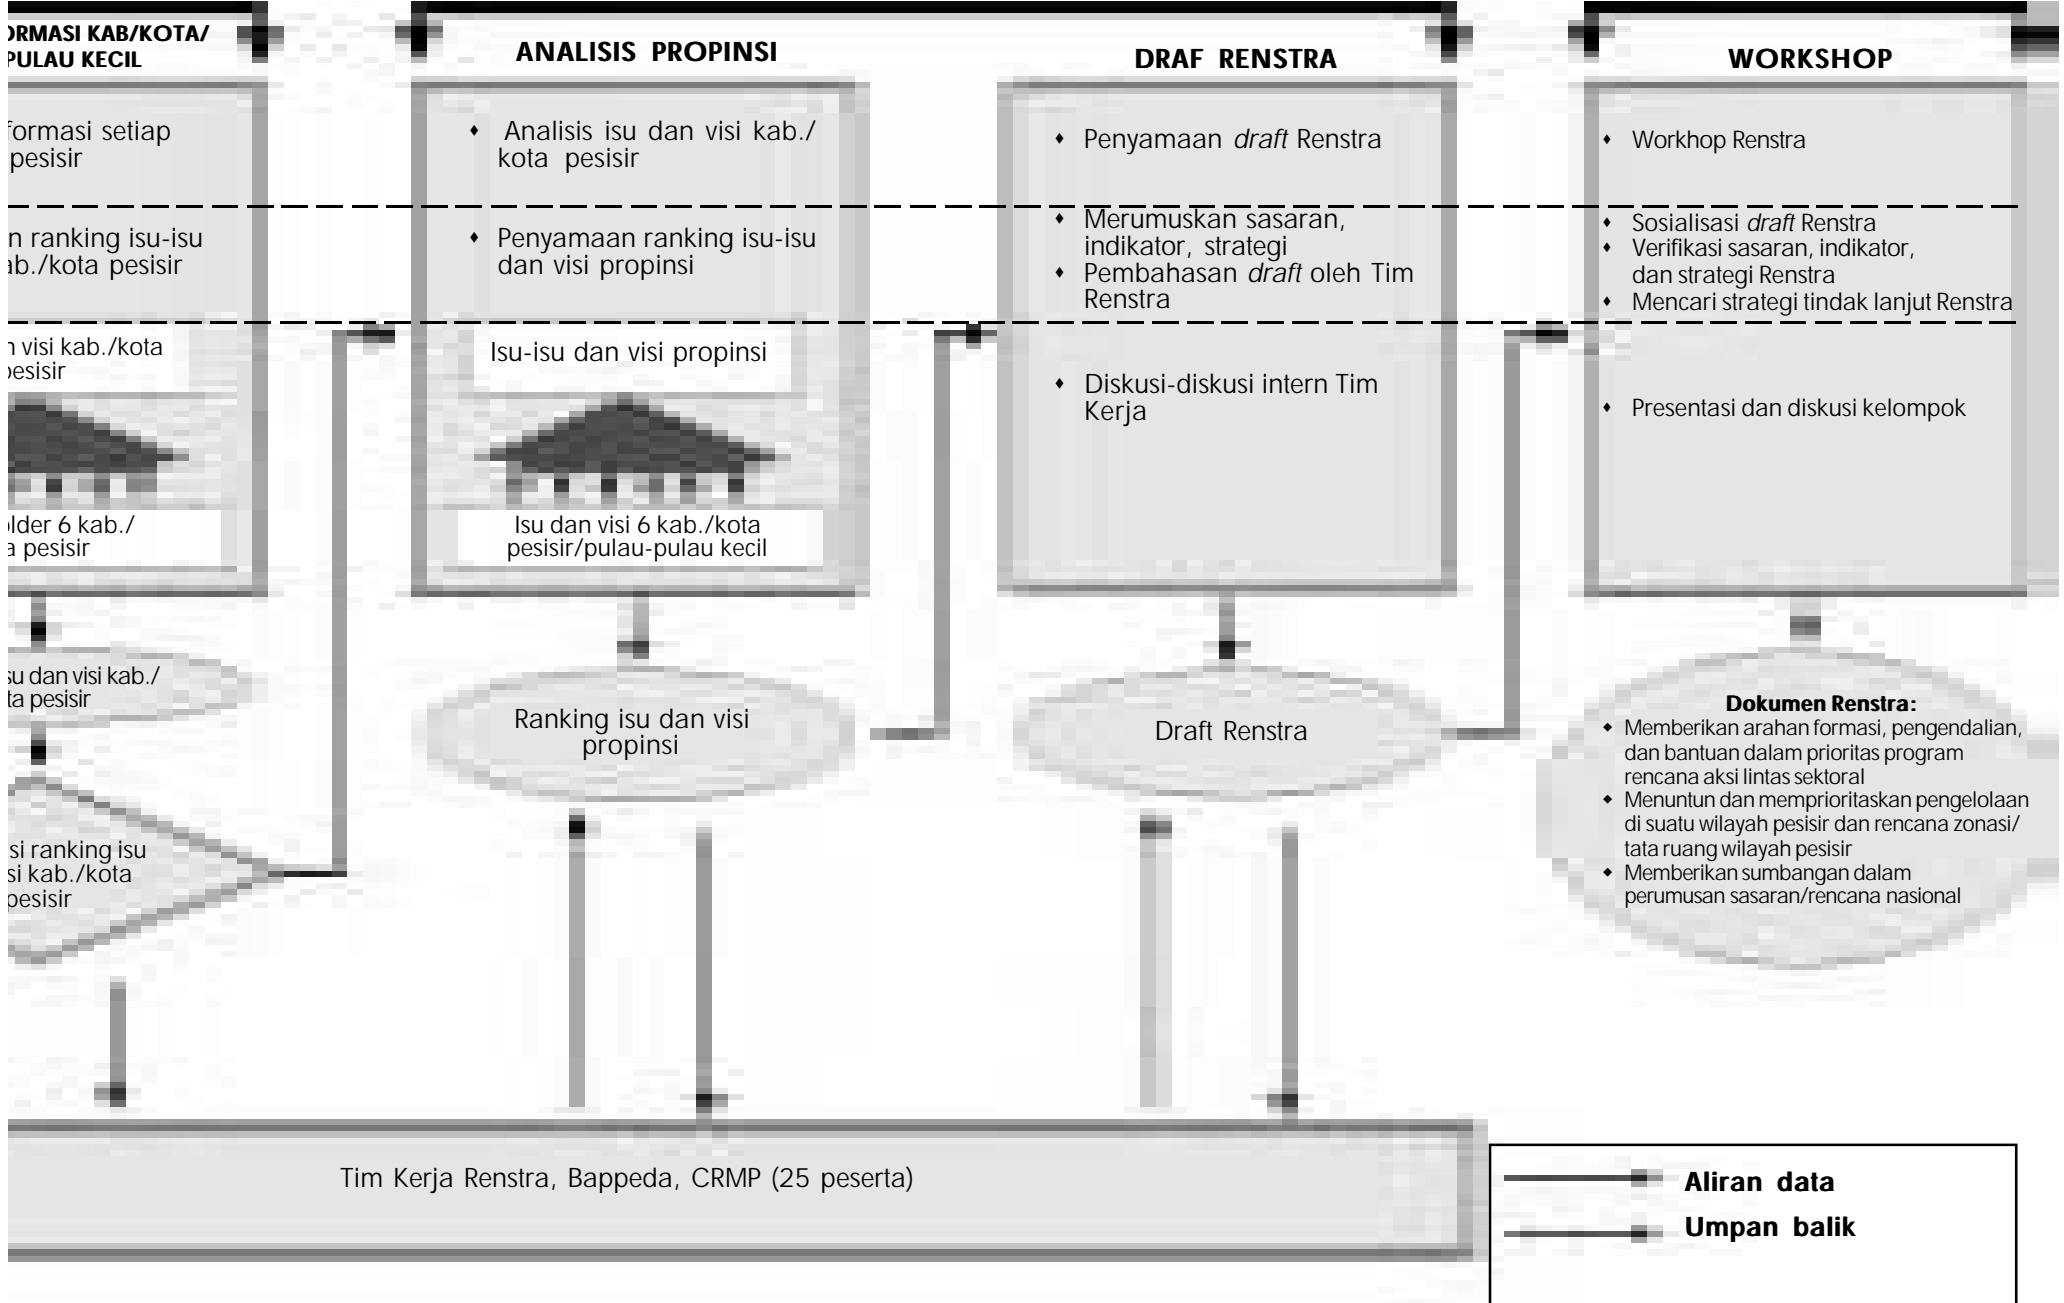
ORMASI KAB/KOTA/ PULAU KECIL

formasi setiap pesisir

n ranking isu-isu ab./kota pesisir

n visi kab./kota pesisir

older 6 kab./ a pesisir

su dan visi kab./ ta pesisir

si ranking isu si kab./kota pesisir

ANALISIS PROPINSI

• Analisis isu dan visi kab./ kota pesisir

• Penyamaan ranking isu-isu dan visi propinsi

Isu-isu dan visi propinsi

Isu dan visi 6 kab./kota pesisir/pulau-pulau kecil

Ranking isu dan visi propinsi

DRAF RENSTRA

• Penyamaan *draft* Renstra

• Merumuskan sasaran, indikator, strategi
• Pembahasan *draft* oleh Tim Renstra

• Diskusi-diskusi intern Tim Kerja

Draft Renstra

WORKSHOP

• Workhop Renstra

• Sosialisasi *draft* Renstra
• Verifikasi sasaran, indikator, dan strategi Renstra
• Mencari strategi tindak lanjut Renstra

• Presentasi dan diskusi kelompok

Dokumen Renstra:
• Memberikan arahan formasi, pengendalian, dan bantuan dalam prioritas program rencana aksi lintas sektoral
• Menuntun dan memprioritaskan pengelolaan di suatu wilayah pesisir dan rencana zonasi/ tata ruang wilayah pesisir
• Memberikan sumbangan dalam perumusan sasaran/rencana nasional

Tim Kerja Renstra, Bappeda, CRMP (25 peserta)

Aliran data
Umpan balik